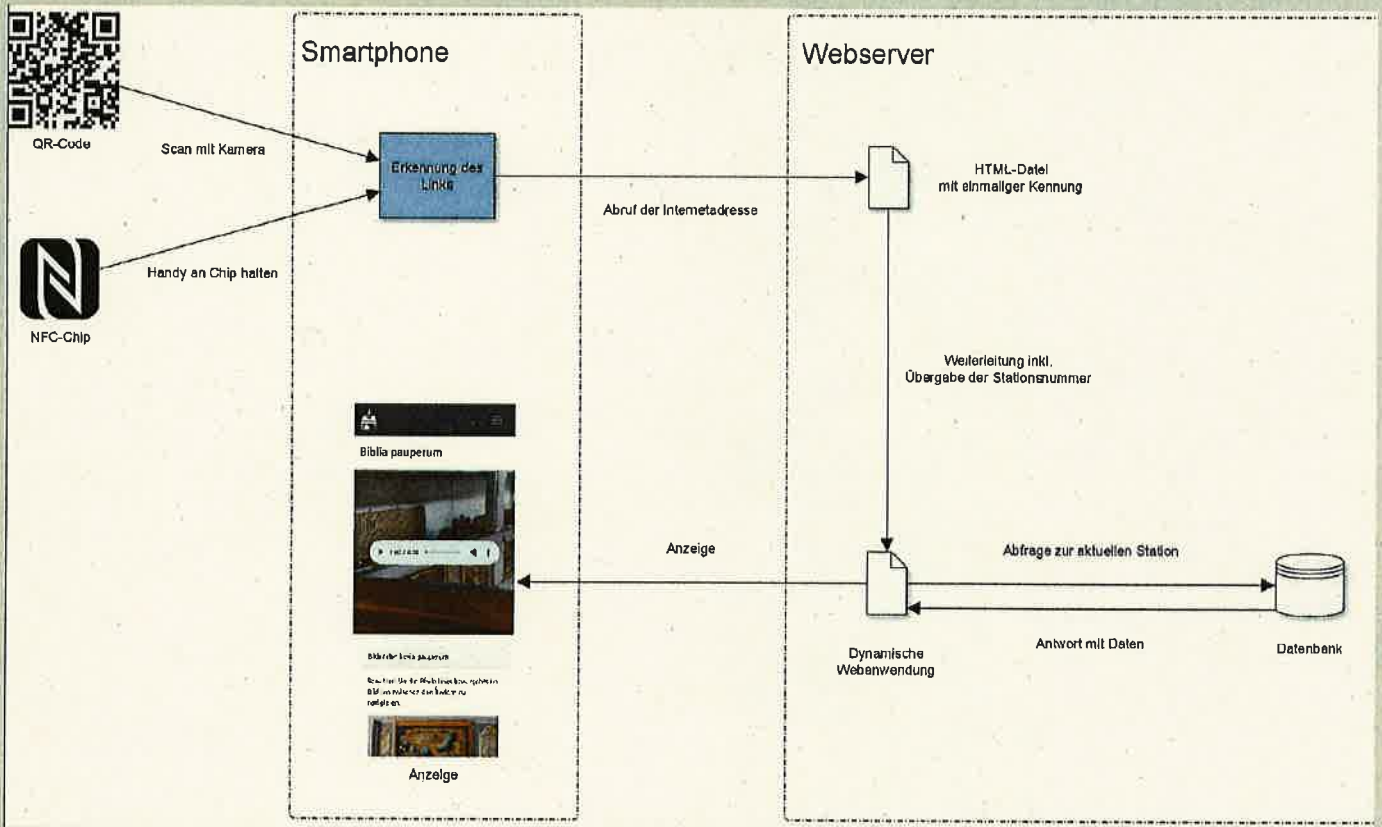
QR-Code

Scan mit Kamera

Smartphone

Erkennung des Links

Webserver

HTML-Datei mit einmaliger Kennung

Abruf der Internetadresse

NFC-Chip

Handy an Chip halten

Weiterleitung inkl. Übergabe der Stationsnummer

Biblia pauperum

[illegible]

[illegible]

Anzeige

Anzeige

Abfrage zur aktuellen Station

Antwort mit Daten

Dynamische Webanwendung

Datenbank